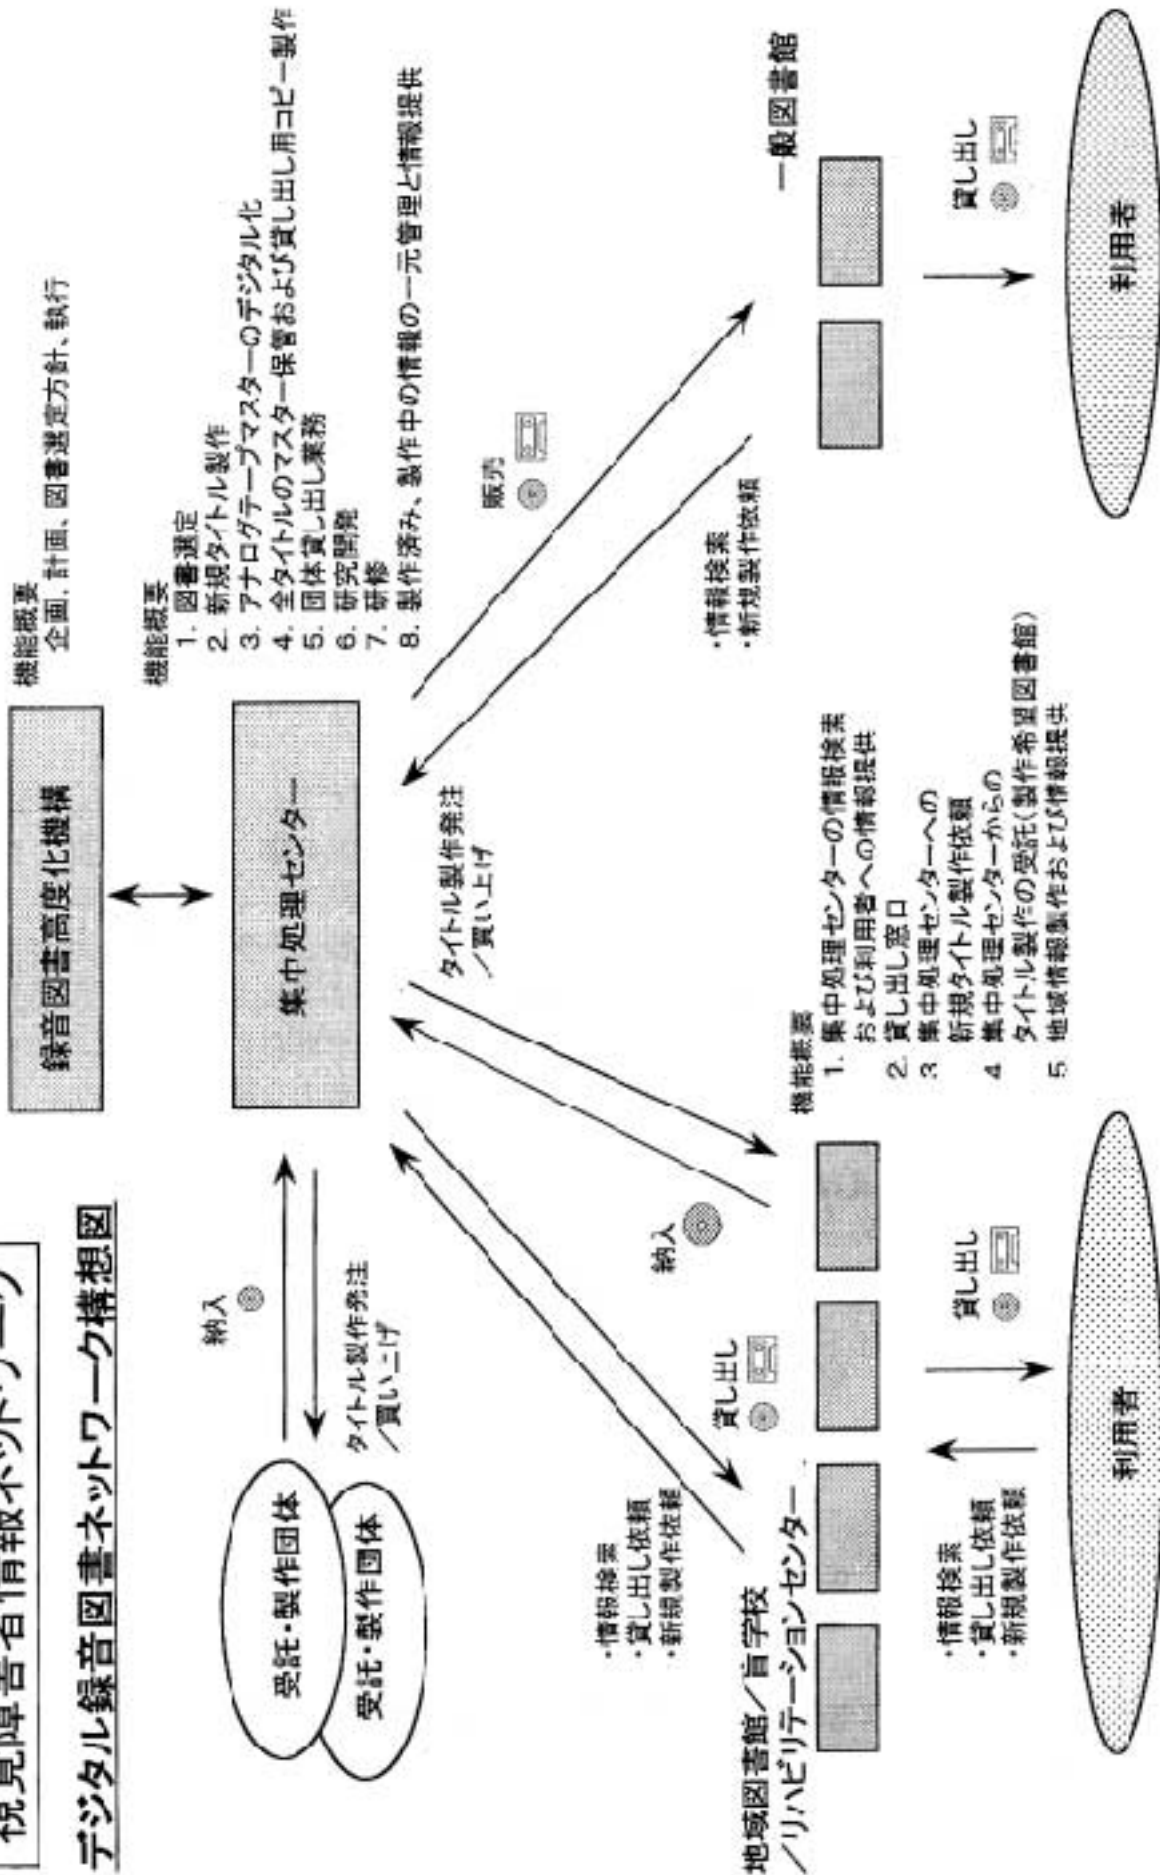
視覚障害者情報ネットワーク

デジタル録音図書ネットワーク構想図

録音図書高度化機構

機能概要
企画、計画、図書選定方針、執行

集中処理センター

機能概要
1. 図書選定
2. 新規タイトル製作
3. アナログテープマスターのデジタル化
4. 全タイトルのマスター保管および貸し出し用コピー製作
5. 団体貸し出し業務
6. 研究開発
7. 研修
8. 製作済み、製作中の情報の一元管理と情報提供

納入

タイトル製作発注／買い上げ

受託・製作団体

受託・製作団体

販売

・情報検索
・新規製作依頼

一般図書館

貸し出し

利用者

タイトル製作発注／買い上げ

納入

貸し出し

・情報検索
・貸し出し依頼
・新規製作依頼

地域図書館／盲学校／リハビリテーションセンター

機能概要
1. 集中処理センターの情報検索および利用者への情報提供
2. 貸し出し窓口
3. 集中処理センターへの新規タイトル製作依頼
4. 集中処理センターからのタイトル製作の受託(製作希望図書館)
5. 地域情報製作および情報提供

貸し出し

・情報検索
・貸し出し依頼
・新規製作依頼

利用者